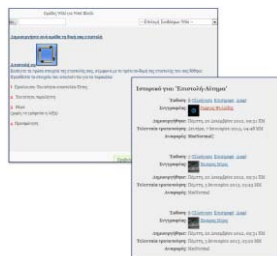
Ιστορικό για 'Επιστολή Αίτημα'

Σελίδα: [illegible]
Εγγραφή από: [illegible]
Δημιουργήθηκε: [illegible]
Τελευταία τροποποίηση: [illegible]
Αναφορές: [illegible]

Σελίδα: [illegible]
Εγγραφή από: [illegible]
Δημιουργήθηκε: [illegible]
Τελευταία τροποποίηση: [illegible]
Αναφορές: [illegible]

Σελίδα: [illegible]
Εγγραφή από: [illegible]
Δημιουργήθηκε: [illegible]
Τελευταία τροποποίηση: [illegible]
Αναφορές: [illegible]